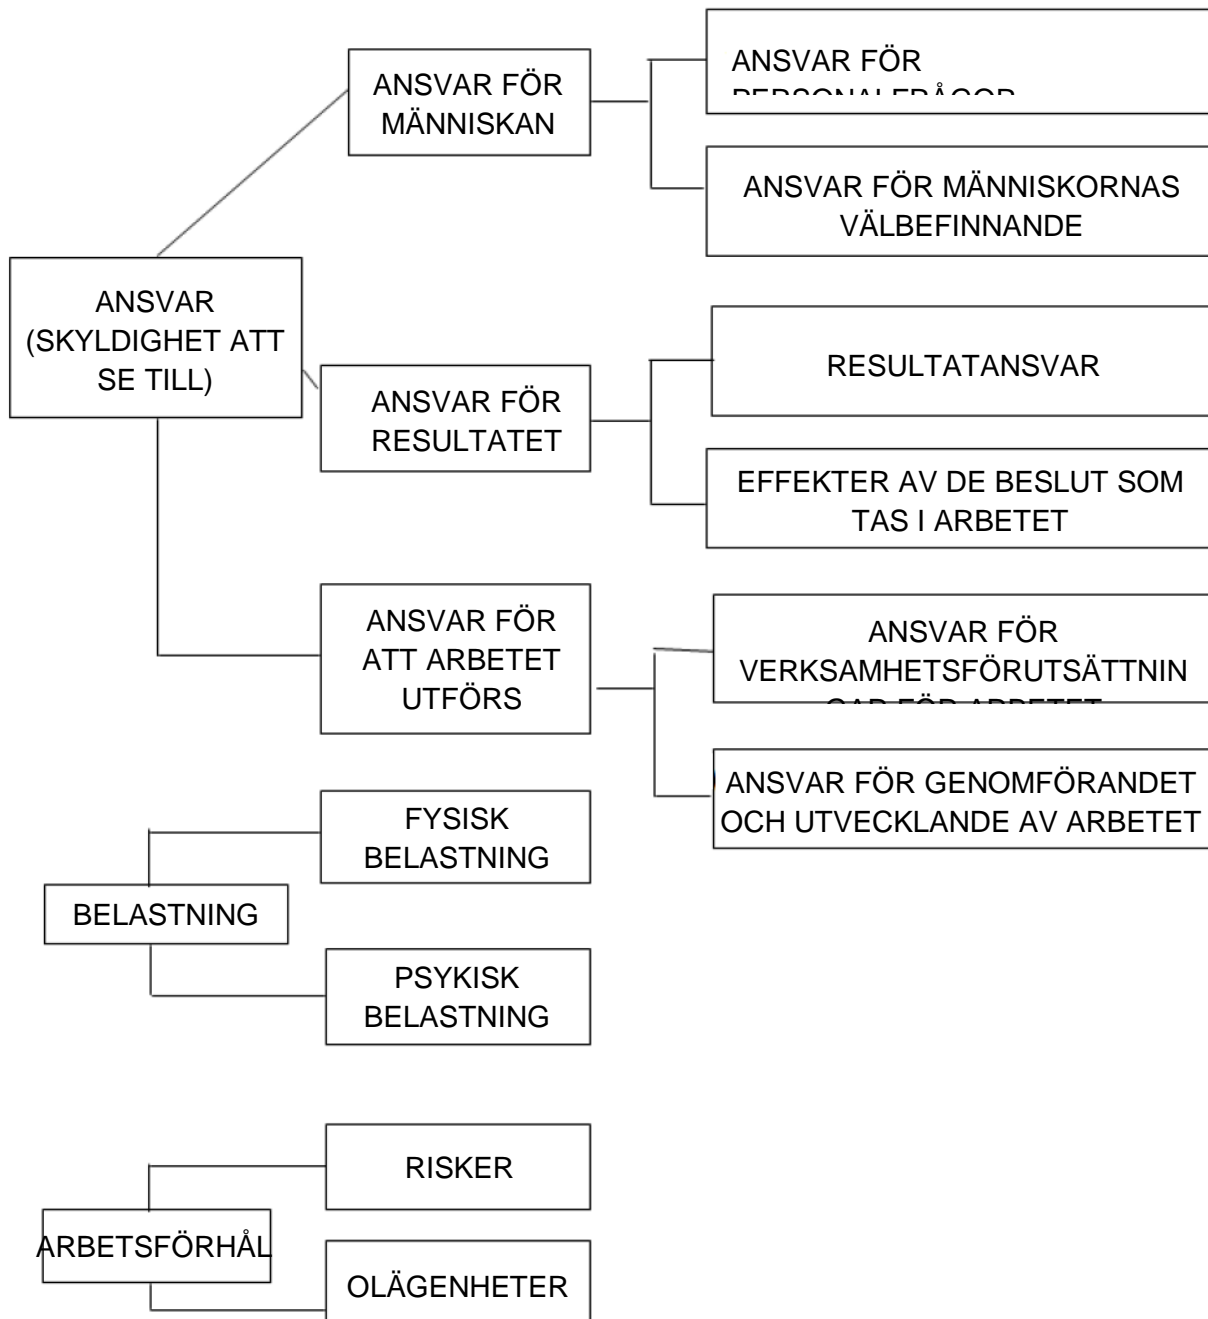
ANSVAR FÖR MÄNNISKAN

ANSVAR FÖR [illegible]

ANSVAR FÖR MÄNNISKORNAS VÄLBEFINNANDE

ANSVAR (SKYLDIGHET ATT SE TILL)

ANSVAR FÖR RESULTATET

RESULTATANSVAR

EFFEKTER AV DE BESLUT SOM TAS I ARBETET

ANSVAR FÖR ATT ARBETET UTFÖRS

ANSVAR FÖR VERKSAMHETSFÖRUTSÄTTNIN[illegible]

ANSVAR FÖR GENOMFÖRANDET OCH UTVECKLANDE AV ARBETET

FYSISK BELASTNING

BELASTNING

PSYKISK BELASTNING

RISKER

ARBETSFÖRHÅL

OLÄGENHETER